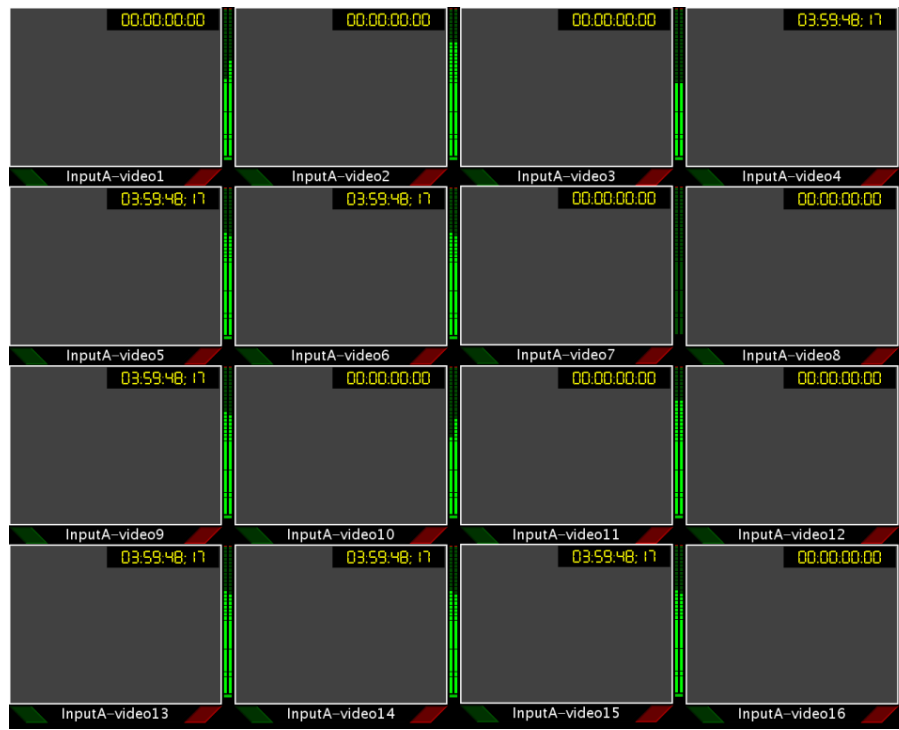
00:00:00:00
InputA-video1

00:00:00:00
InputA-video2

00:00:00:00
InputA-video3

03:59:48; 17
InputA-video4

03:59:48; 17
InputA-video5

03:59:48; 17
InputA-video6

00:00:00:00
InputA-video7

00:00:00:00
InputA-video8

03:59:48; 17
InputA-video9

00:00:00:00
InputA-video10

00:00:00:00
InputA-video11

00:00:00:00
InputA-video12

03:59:48; 17
InputA-video13

03:59:48; 17
InputA-video14

03:59:48; 17
InputA-video15

00:00:00:00
InputA-video16